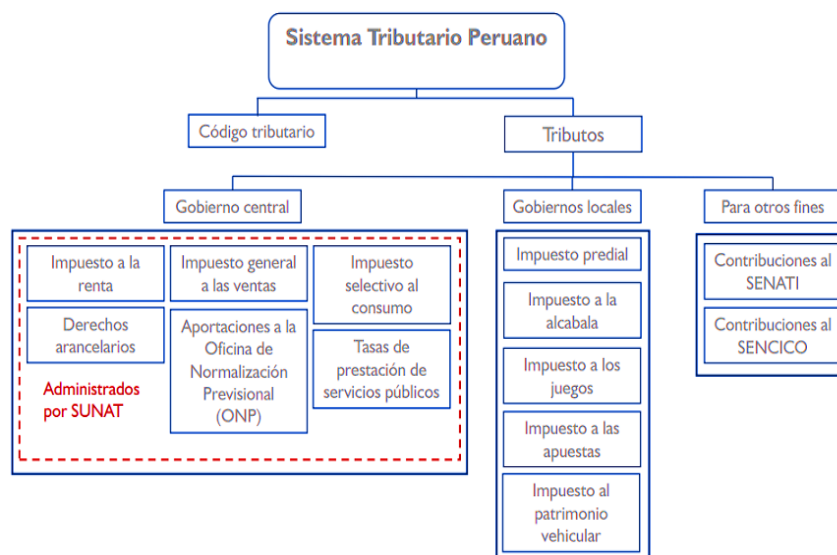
Sistema Tributario Peruano

Código tributario

Tributos

Gobierno central

Gobiernos locales

Para otros fines

Impuesto a la renta

Impuesto general a las ventas

Impuesto selectivo al consumo

Derechos arancelarios

Aportaciones a la Oficina de Normalización Previsional (ONP)

Tasas de prestación de servicios públicos

Administrados por SUNAT

Impuesto predial

Impuesto a la alcabala

Impuesto a los juegos

Impuesto a las apuestas

Impuesto al patrimonio vehicular

Contribuciones al SENATI

Contribuciones al SENCICO